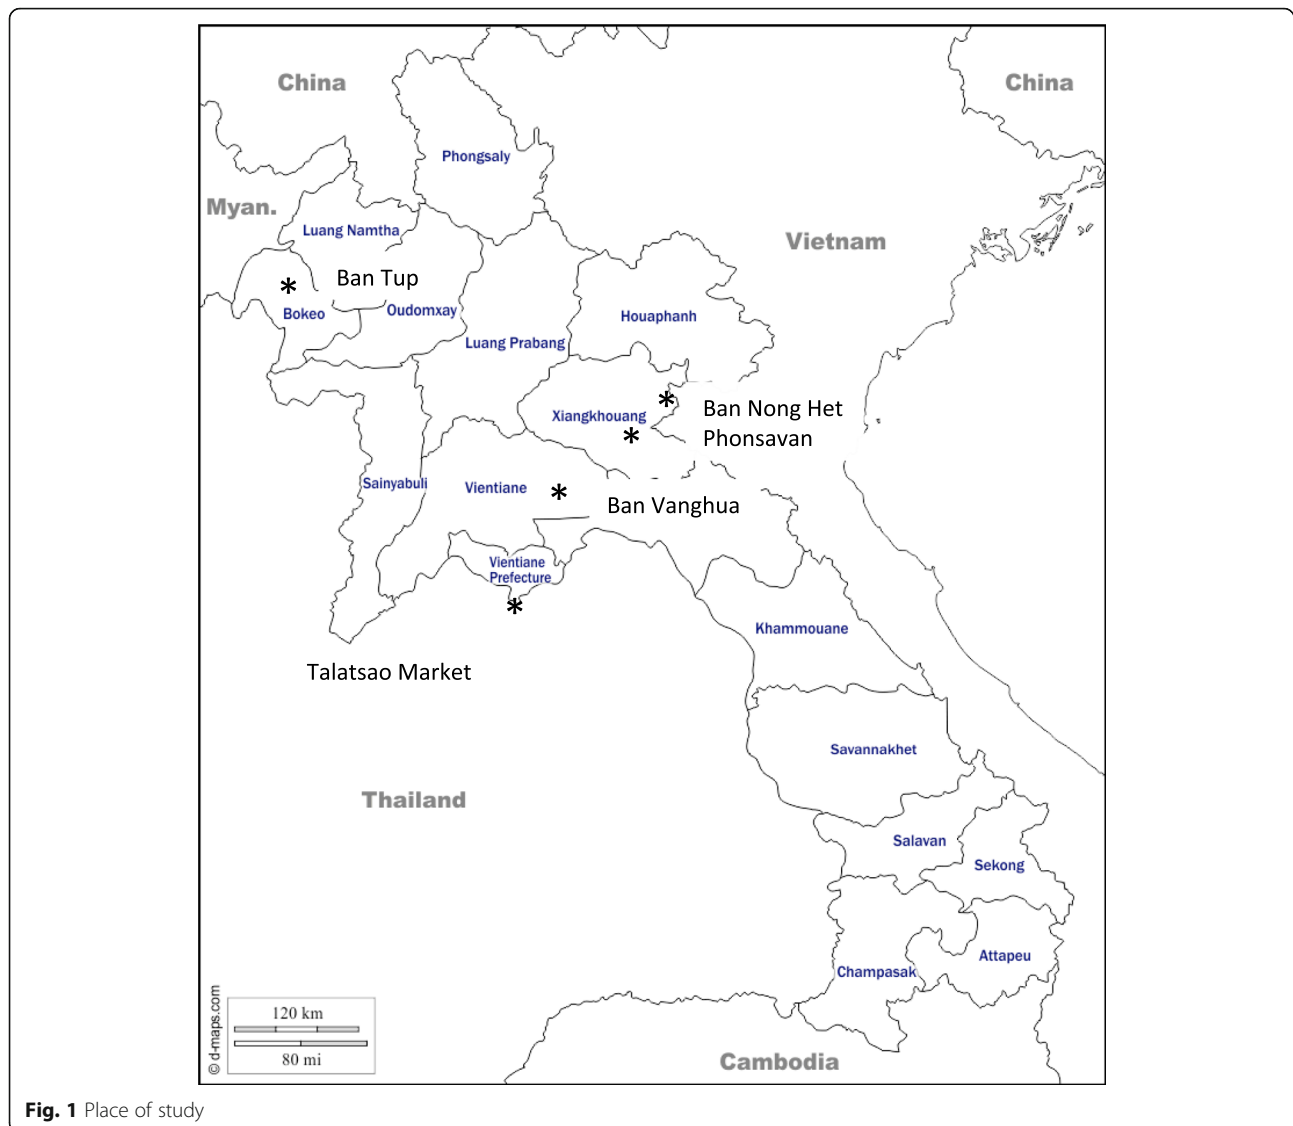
China

China

Phongsaly

Myan.

Luang Namtha

Vietnam

*

Ban Tup

Bokeo

Oudomxay

Houaphanh

Luang Prabang

*

Ban Nong Het

Xiangkhouang

*

Phonsavan

Sainyabuli

Vientiane

*

Ban Vanghua

Vientiane Prefecture

*

Khammouane

Talatsao Market

Savannakhet

Thailand

Salavan

Sekong

Attapeu

Champasak

© d-maps.com

120 km

80 mi

Cambodia

**Fig. 1** Place of study